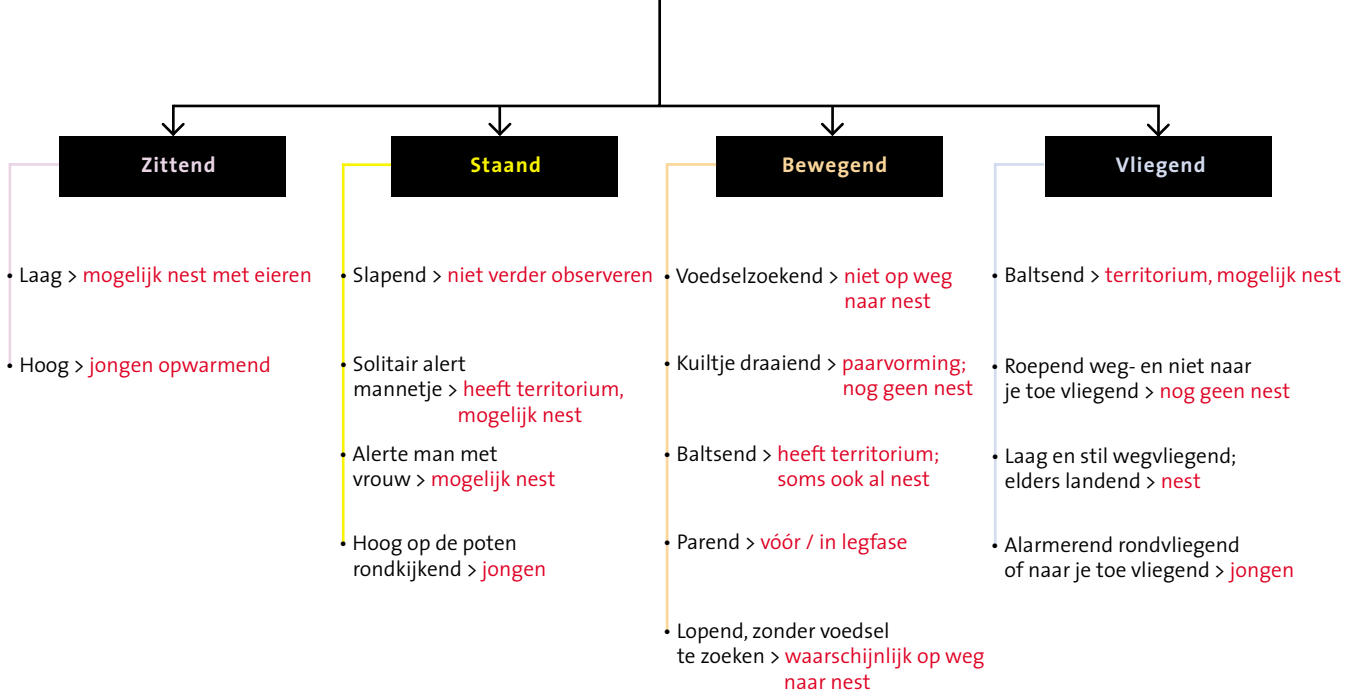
Zittend

• Laag > mogelijk nest met eieren

• Hoog > jongen opwarmend

Staand

• Slapend > niet verder observeren

• Solitair alert mannetje > heeft territorium, mogelijk nest

• Alerte man met vrouw > mogelijk nest

• Hoog op de poten rondkijkend > jongen

Bewegend

• Voedselzoekend > niet op weg naar nest

• Kuiltje draaiend > paarvorming; nog geen nest

• Baltsend > heeft territorium; soms ook al nest

• Parend > vóór / in legfase

• Lopend, zonder voedsel te zoeken > waarschijnlijk op weg naar nest

Vliegend

• Baltsend > territorium, mogelijk nest

• Roepend weg- en niet naar je toe vliegend > nog geen nest

• Laag en stil wegvliegend; elders landend > nest

• Alarmerend rondvliegend of naar je toe vliegend > jongen